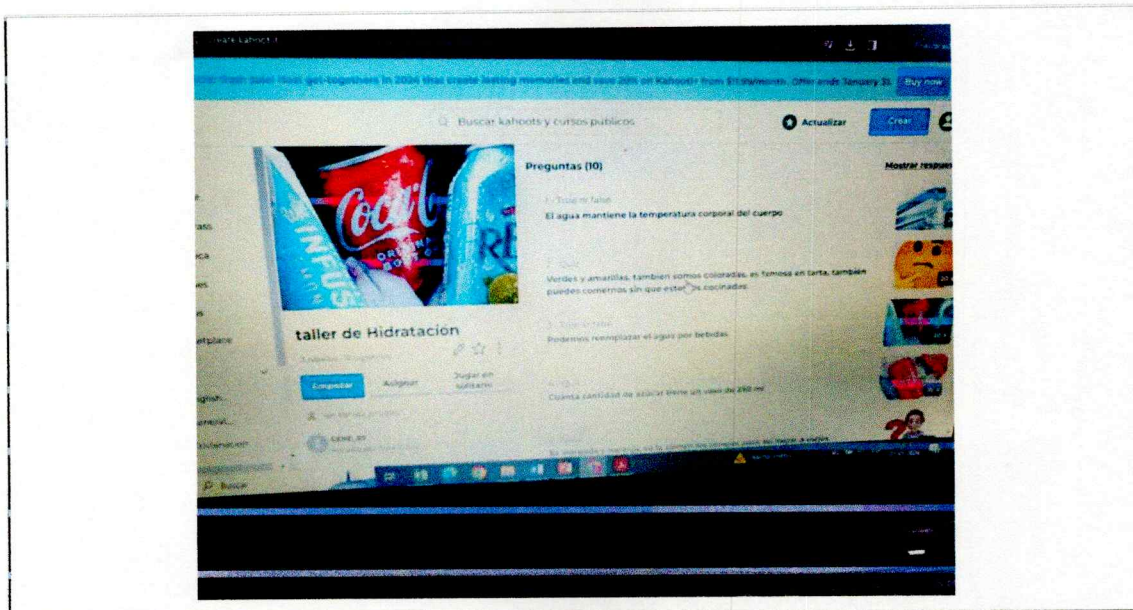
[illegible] get-togethers in 2024 that create lasting memories and save 20% on Kahoot! from $1.13/month. Offer ends January 31. Buy now

Buscar kahoots y cursos publicos

Actualizar

Crear

Preguntas (10)

Mostrar respues

1 - Verdadero o falso
El agua mantiene la temperatura corporal del cuerpo

2 - Quiz
Verdes y amarillas, tambien somos coloradas, es famosa en tarta, tambien puedes comernos sin que estemos cocinadas

3 - Verdadero o falso
Podemos reemplazar el agua por bebidas

4 - Quiz
Cuánta cantidad de azúcar tiene un vaso de 250 ml

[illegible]

taller de Hidratación

Empezar

Asignar

Jugar en solitario

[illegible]

Buscar